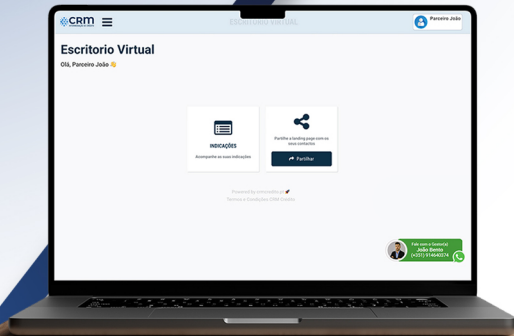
CRM

Escritorio Virtual

Parceiro João

Escritorio Virtual

Olá, Parceiro João 👋

INDICAÇÕES

Acompanhe as suas indicações

Partilhe a landing page com os seus contactos

Partilhar

Powered by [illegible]

Termos e Condições CRM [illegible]

Fale com o Gestor(a)
João Bento
(+351) 914640274